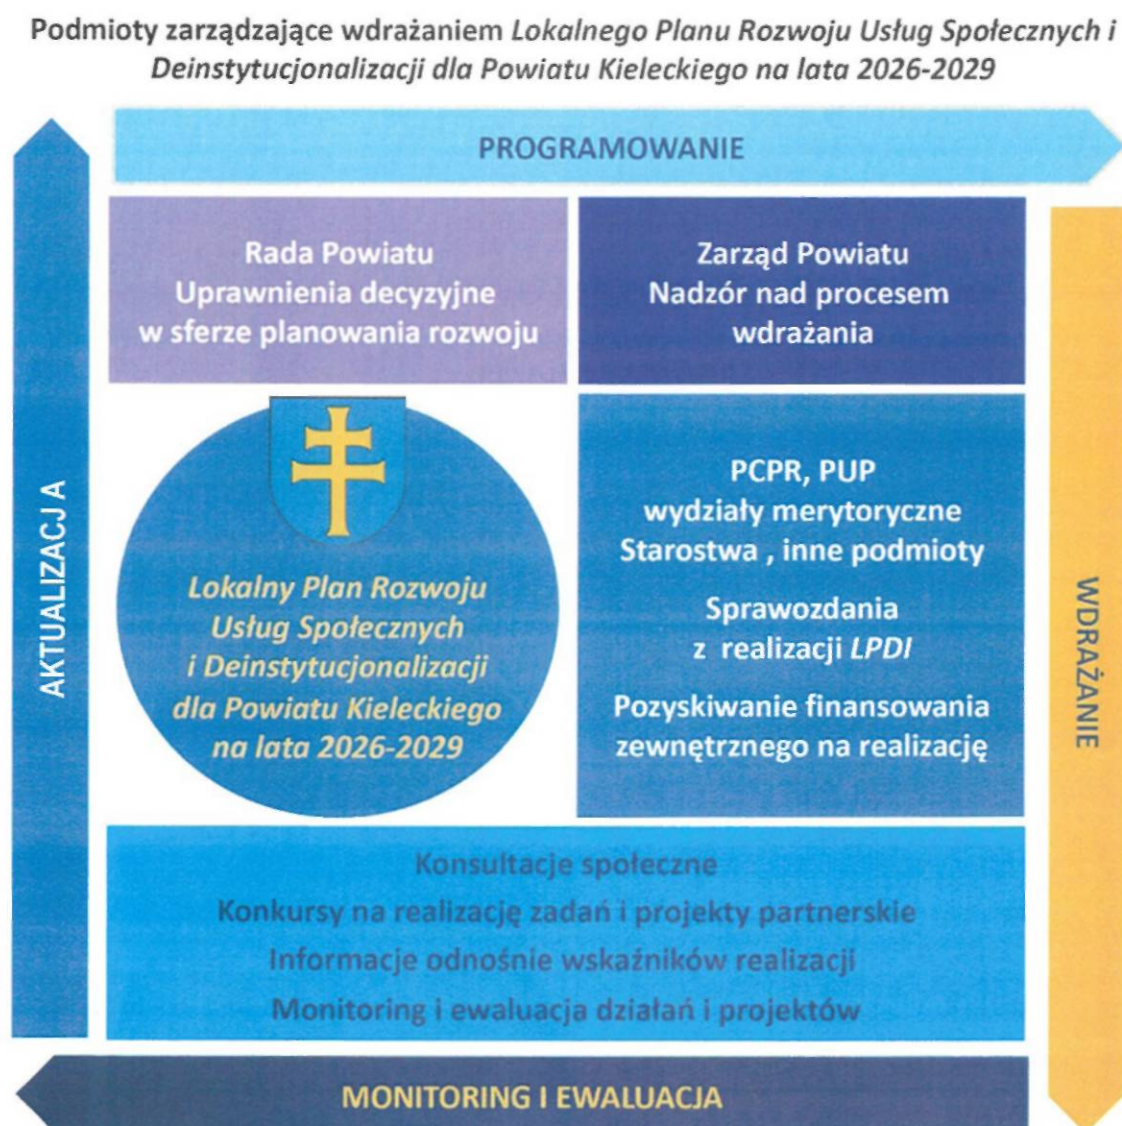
Podmioty zarządzające wdrażaniem *Lokalnego Planu Rozwoju Usług Społecznych i Deinstytucjonalizacji dla Powiatu Kieleckiego na lata 2026-2029*

PROGRAMOWANIE

AKTUALIZACJ A

Rada Powiatu
Uprawnienia decyzyjne w sferze planowania rozwoju

Zarząd Powiatu
Nadzór nad procesem wdrażania

Lokalny Plan Rozwoju Usług Społecznych i Deinstytucjonalizacji dla Powiatu Kieleckiego na lata 2026-2029

PCPR, PUP
wydziały merytoryczne Starostwa , inne podmioty

Sprawozdania z realizacji *LPDI*

Pozyskiwanie finansowania zewnętrznego na realizację

WDRAŻANIE

Konsultacje społeczne
Konkursy na realizację zadań i projekty partnerskie
Informacje odnośnie wskaźników realizacji
Monitoring i ewaluacja działań i projektów

MONITORING I EWALUACJA